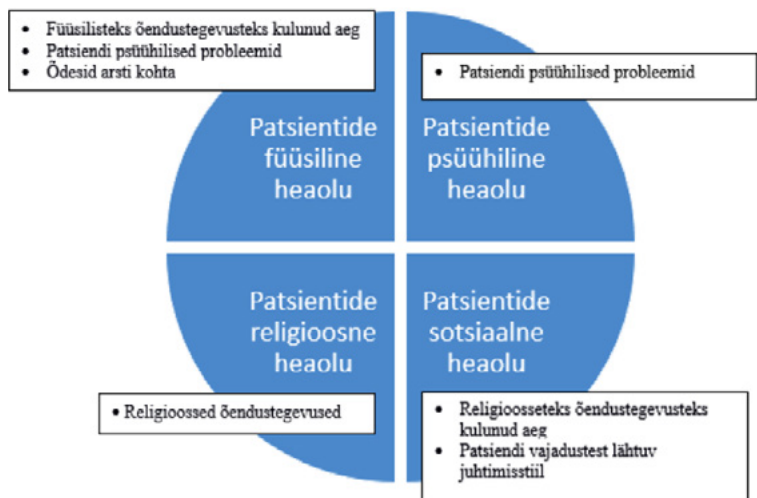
- Füüsilisteks õendustegevusteks kulunud aeg
- Patsiendi psüühilised probleemid
- Õdesid arsti kohta

- Patsiendi psüühilised probleemid

Patsientide füüsiline heaolu

Patsientide psüühiline heaolu

Patsientide religioosne heaolu

Patsientide sotsiaalne heaolu

- Religioossed õendustegevused

- Religioosseteks õendustegevusteks kulunud aeg
- Patsiendi vajadustest lähtuv juhtimisstiil